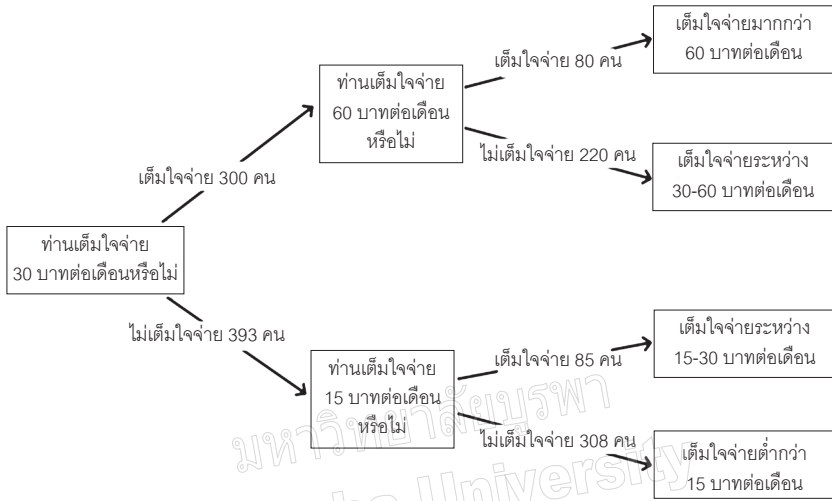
ท่านเต็มใจจ่าย 30 บาทต่อเดือนหรือไม่

เต็มใจจ่าย 300 คน

ท่านเต็มใจจ่าย 60 บาทต่อเดือน หรือไม่

เต็มใจจ่าย 80 คน

เต็มใจจ่ายมากกว่า 60 บาทต่อเดือน

ไม่เต็มใจจ่าย 220 คน

เต็มใจจ่ายระหว่าง 30-60 บาทต่อเดือน

ไม่เต็มใจจ่าย 393 คน

ท่านเต็มใจจ่าย 15 บาทต่อเดือน หรือไม่

เต็มใจจ่าย 85 คน

เต็มใจจ่ายระหว่าง 15-30 บาทต่อเดือน

ไม่เต็มใจจ่าย 308 คน

เต็มใจจ่ายต่ำกว่า 15 บาทต่อเดือน

มหาวิทยาลัยบูรพา

University